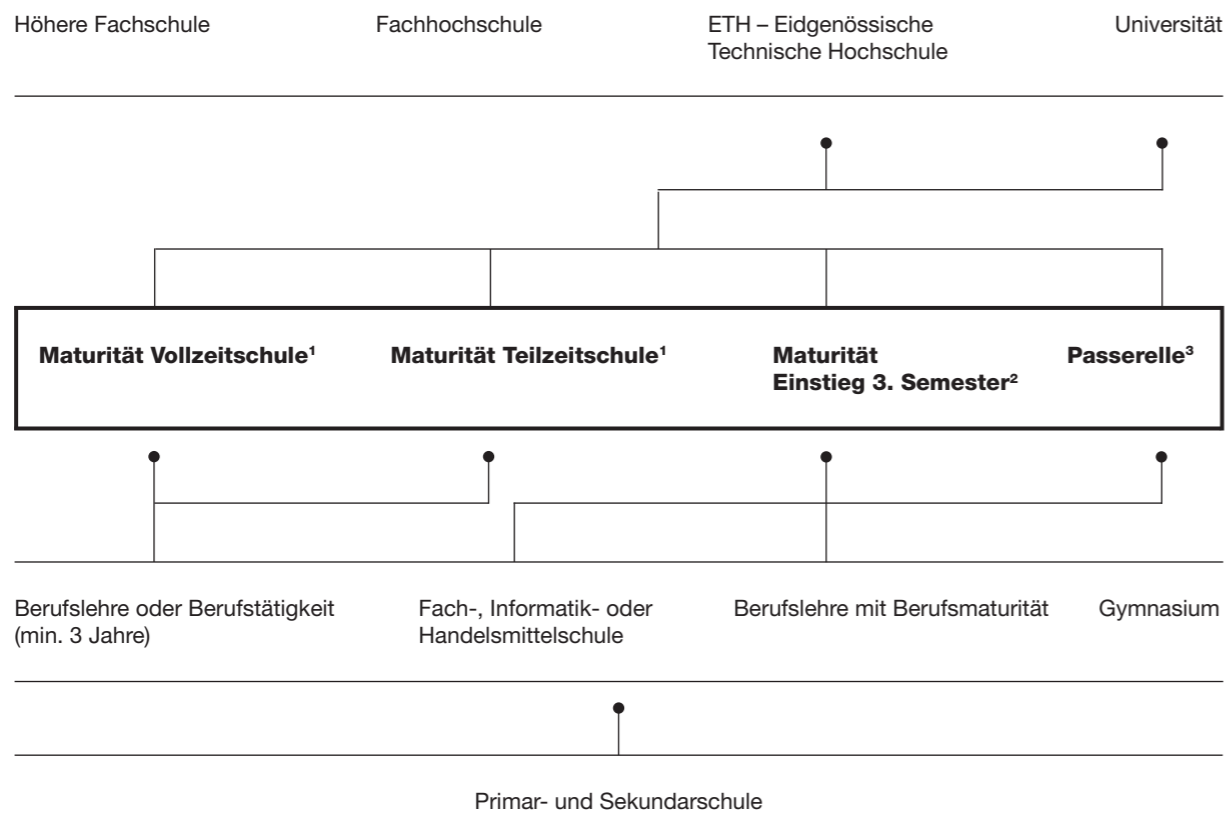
Höhere Fachschule

Fachhochschule

ETH – Eidgenössische Technische Hochschule

Universität

**Maturität Vollzeitschule$^1$**

**Maturität Teilzeitschule$^1$**

**Maturität Einstieg 3. Semester$^2$**

**Passerelle$^3$**

Berufslehre oder Berufstätigkeit (min. 3 Jahre)

Fach-, Informatik- oder Handelsmittelschule

Berufslehre mit Berufsmaturität

Gymnasium

Primar- und Sekundarschule